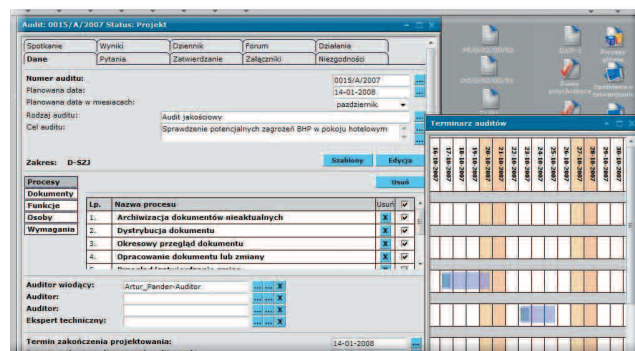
Audit: 0015/A/2007 Status: Projekt

Spotkanie | Wyniki | Dziennik | Forum | Działania
Dane | Pytania | Zatwierdzanie | Załączniki | Niezgodności

Numer auditu: 0015/A/2007
Planowana data: 14-01-2008
Planowana data w miesiacach: pazdziernik
Rodzaj auditu: Audit jakościowy
Cel auditu: Sprawdzenie potencjalnych zagrożeń BHP w pokoju hotelowym

Zakres: D-SZJ

Szablony | Edycja

Procesy
Dokumenty
Funkcje
Osoby
Wymagania

Usuń

| Lp. | Nazwa procesu | Usuń | |
|---|---|---|---|
| 1. | Archiwizacja dokumentów nieaktualnych | X | ☑ |
| 2. | Dystrybucja dokumentu | X | ☑ |
| 3. | Okresowy przegląd dokumentu | X | ☑ |
| 4. | Opracowanie dokumentu lub zmiany | X | ☑ |
| 5. | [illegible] | | |

Auditor wiodący: Artur_Pander-Auditor
Auditor:
Auditor:
Ekspert techniczny:

Termin zakończenia projektowania: 14-01-2008

Terminarz auditów

16-10-2007 | 17-10-2007 | 18-10-2007 | 19-10-2007 | 20-10-2007 | 21-10-2007 | 22-10-2007 | 23-10-2007 | 24-10-2007 | 25-10-2007 | 26-10-2007 | 27-10-2007 | 28-10-2007 | 29-10-2007 | 30-10-2007

04/D/02/00/01
D-SZJ-1
Procesy
Karta przedsiębiorcy
Deklaracja o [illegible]
04/D/02/00/01